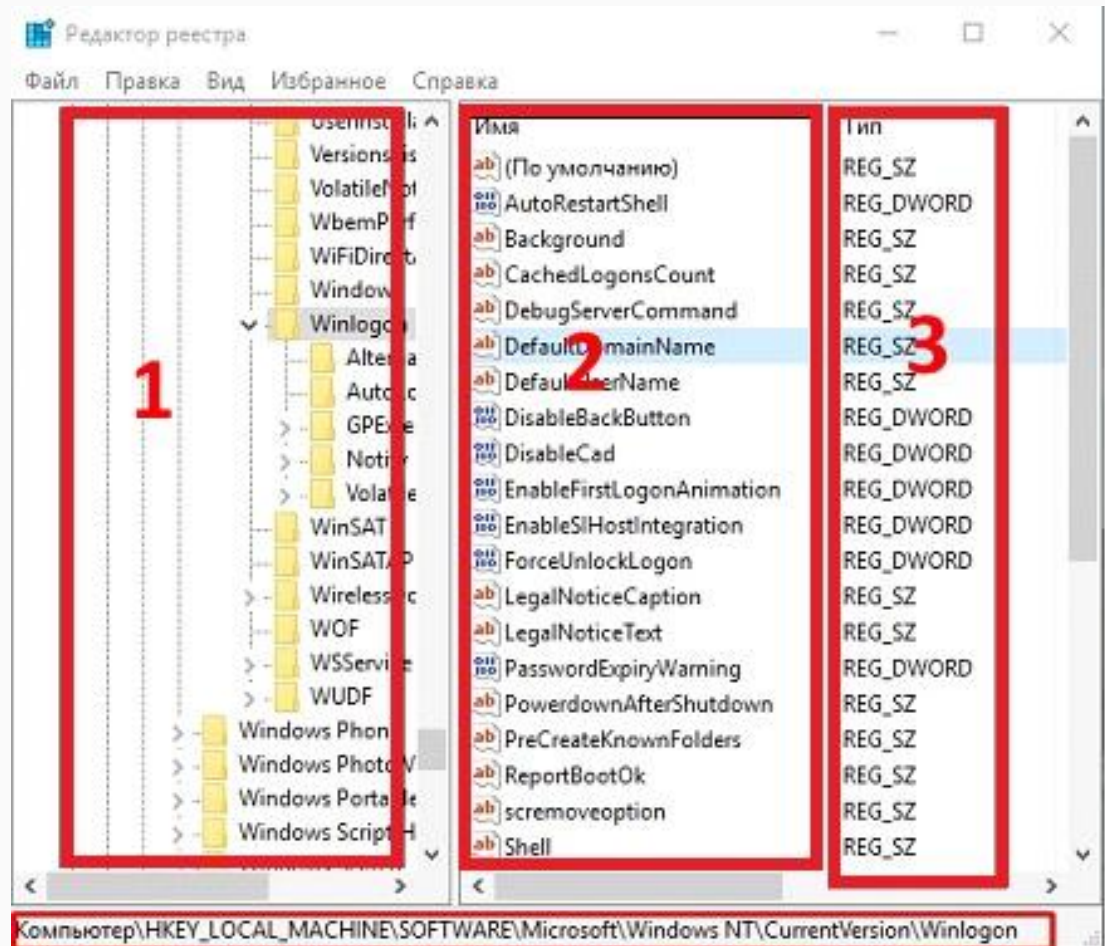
Редактор реестра

Файл Правка Вид Избранное Справка

UserInstall
Versions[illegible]
VolatileNot
WbemPerf
WiFiDirect
Window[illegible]
Winlogon
Alte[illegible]a
Auto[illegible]c
GPE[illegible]e
Noti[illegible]
Vola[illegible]e
WinSAT
WinSAT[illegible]P
Wireless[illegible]c
WOF
WSServi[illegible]e
WUDF
Windows Phon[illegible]
Windows Photo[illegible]V
Windows Porta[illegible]e
Windows Script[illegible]H

1

| Имя | Тип |
|---|---|
| (По умолчанию) | REG_SZ |
| AutoRestartShell | REG_DWORD |
| Background | REG_SZ |
| CachedLogonsCount | REG_SZ |
| DebugServerCommand | REG_SZ |
| Default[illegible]ainName | REG_SZ |
| Defau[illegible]erName | REG_SZ |
| DisableBackButton | REG_DWORD |
| DisableCad | REG_DWORD |
| EnableFirstLogonAnimation | REG_DWORD |
| EnableSIHostIntegration | REG_DWORD |
| ForceUnlockLogon | REG_DWORD |
| LegalNoticeCaption | REG_SZ |
| LegalNoticeText | REG_SZ |
| PasswordExpiryWarning | REG_DWORD |
| PowerdownAfterShutdown | REG_SZ |
| PreCreateKnownFolders | REG_SZ |
| ReportBootOk | REG_SZ |
| scremoveoption | REG_SZ |
| Shell | REG_SZ |

2

3

Компьютер\HKEY_LOCAL_MACHINE\SOFTWARE\Microsoft\Windows NT\CurrentVersion\Winlogon